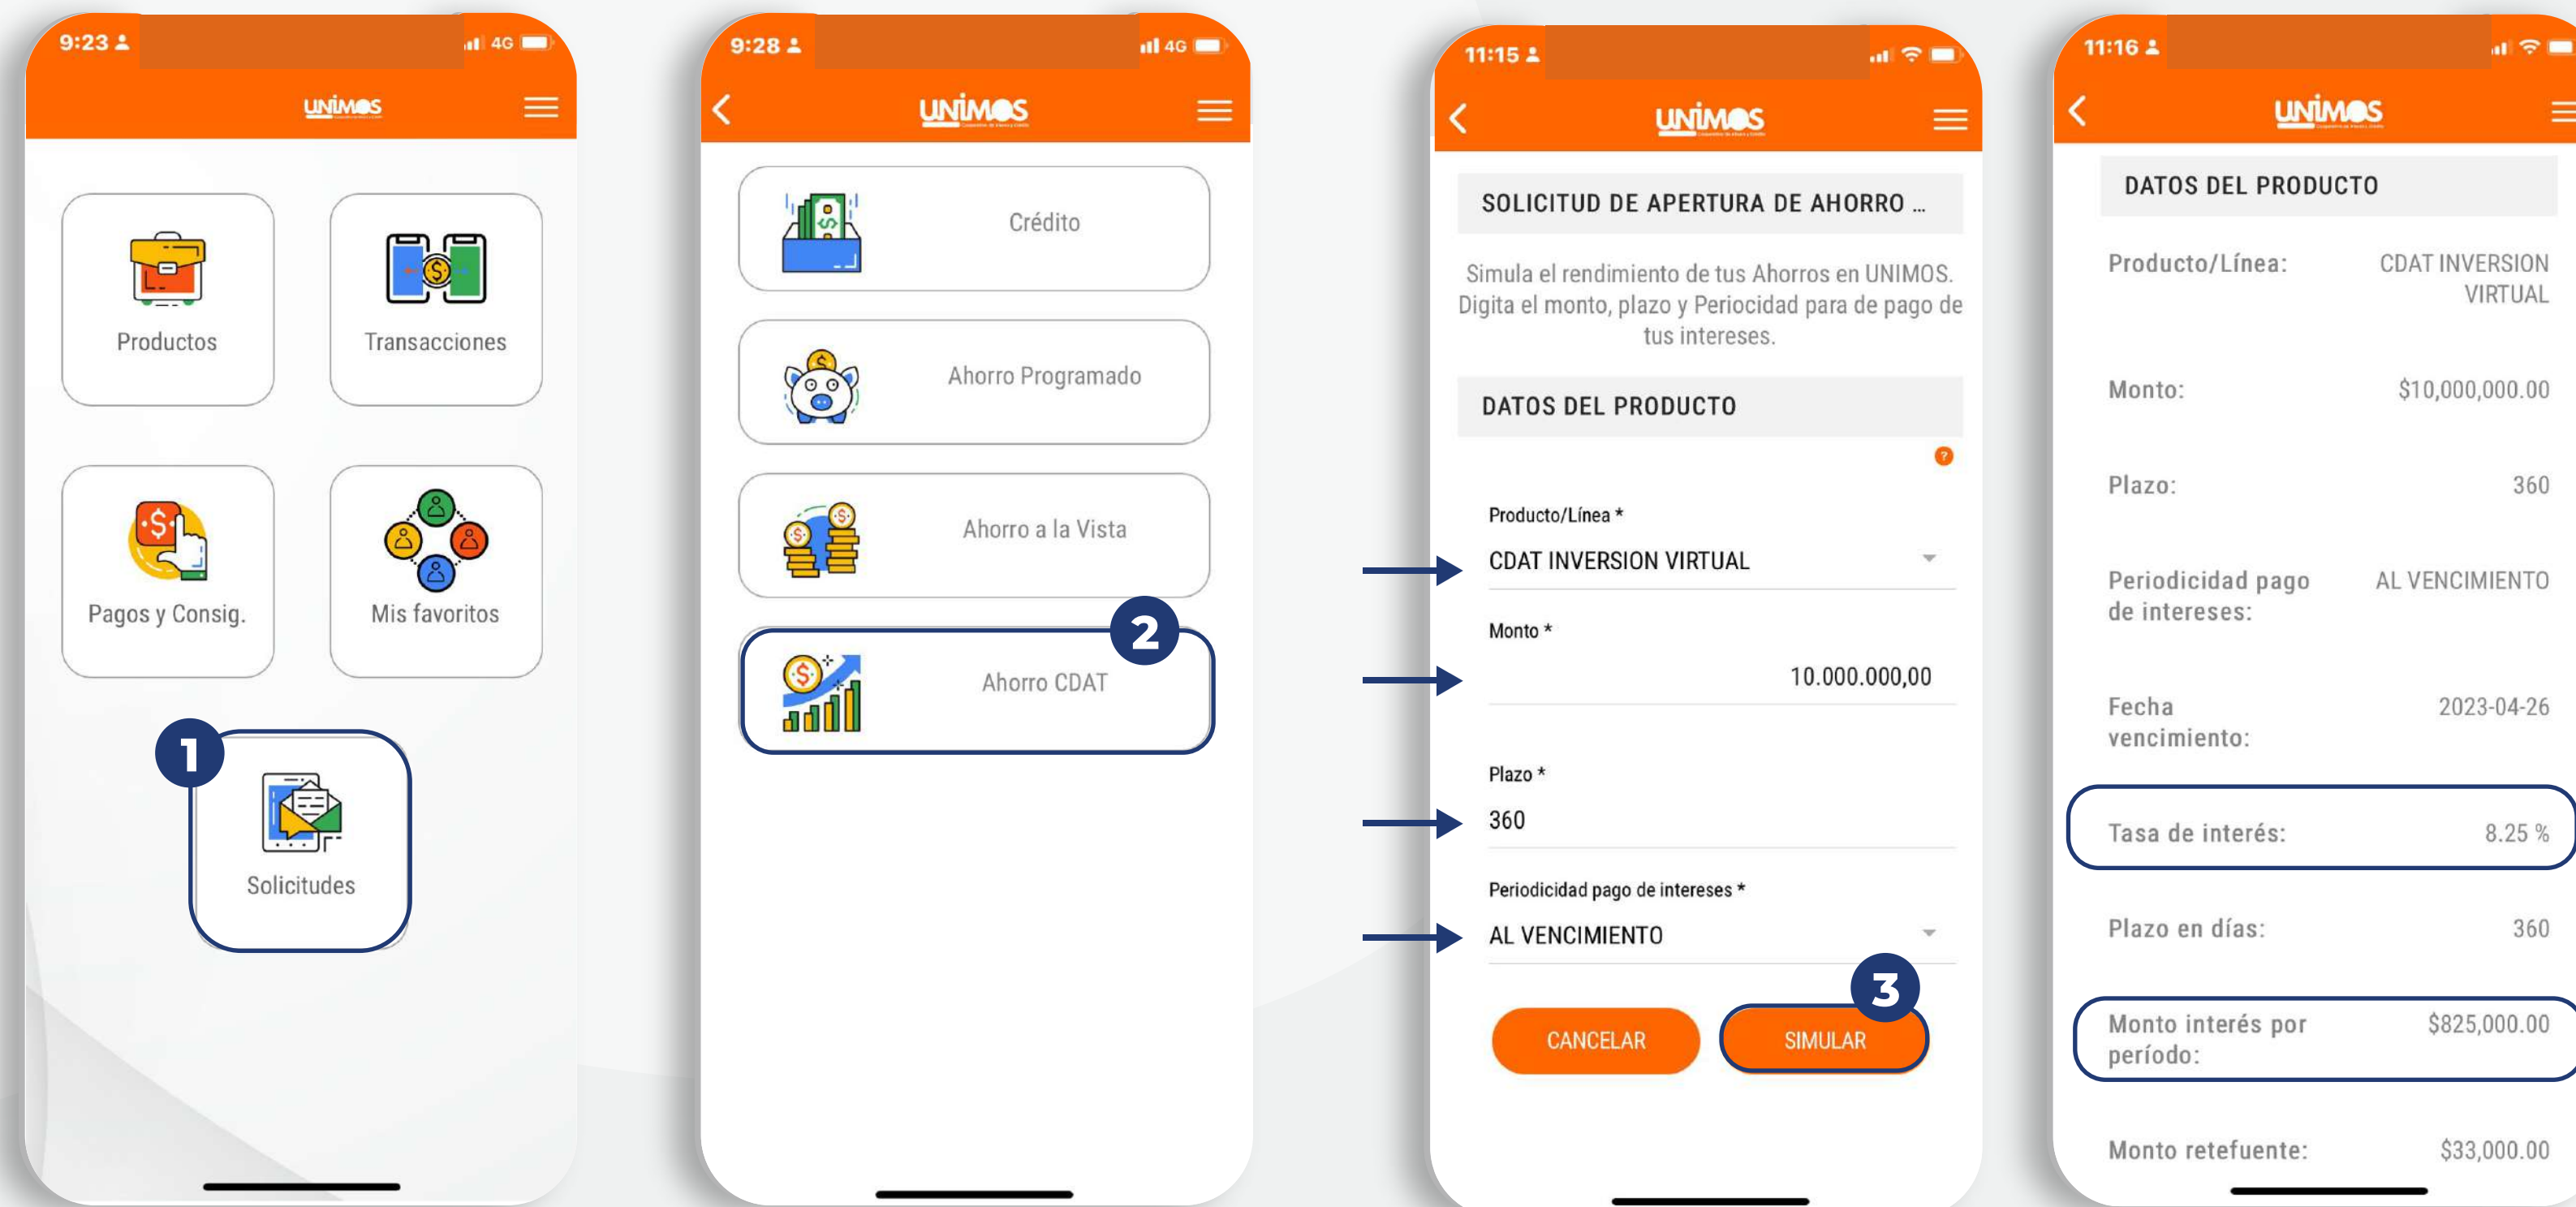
9:23 4G

UNIMOS

Productos

Transacciones

Pagos y Consig.

Mis favoritos

1

Solicitudes

9:28 4G

UNIMOS

Crédito

Ahorro Programado

Ahorro a la Vista

2

Ahorro CDAT

11:15

UNIMOS

SOLICITUD DE APERTURA DE AHORRO ...

Simula el rendimiento de tus Ahorros en UNIMOS. Digita el monto, plazo y Periocidad para de pago de tus intereses.

DATOS DEL PRODUCTO

?

Producto/Línea *

CDAT INVERSION VIRTUAL

Monto *

10.000.000,00

Plazo *

360

Periodicidad pago de intereses *

AL VENCIMIENTO

3

CANCELAR

SIMULAR

11:16

UNIMOS

DATOS DEL PRODUCTO

Producto/Línea: CDAT INVERSION VIRTUAL

Monto: $10,000,000.00

Plazo: 360

Periodicidad pago de intereses: AL VENCIMIENTO

Fecha vencimiento: 2023-04-26

Tasa de interés: 8.25 %

Plazo en días: 360

Monto interés por período: $825,000.00

Monto retefuente: $33,000.00